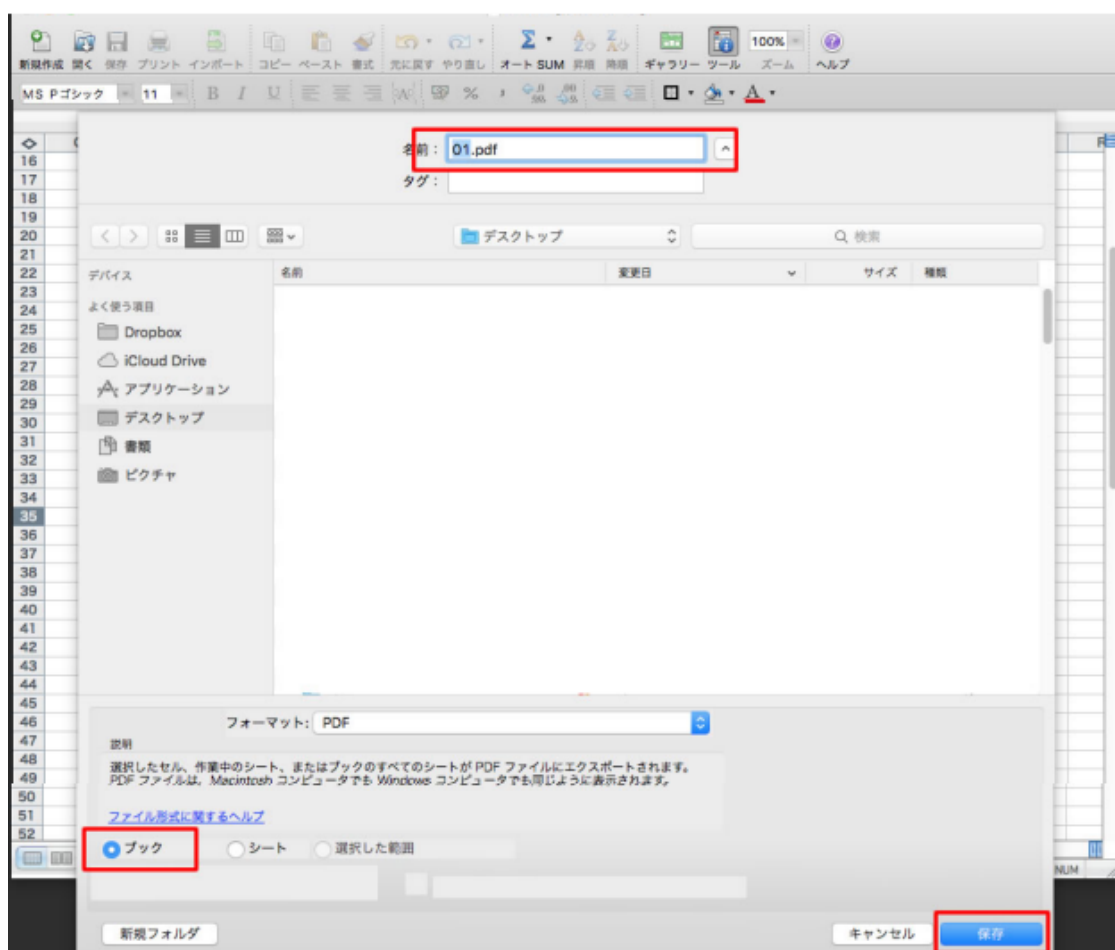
新規作成 開く 保存 プリント インポート コピー ペースト 書式 元に戻す やり直し オート SUM 昇順 降順 ギャラリー ツール 100% ズーム ヘルプ

MS Pゴシック 11 B I U

名前： 01.pdf
タグ：

デスクトップ
検索

デバイス
よく使う項目
Dropbox
iCloud Drive
アプリケーション
デスクトップ
書類
ピクチャ

名前 | 変更日 | サイズ | 種類

16
17
18
19
20
21
22
23
24
25
26
27
28
29
30
31
32
33
34
35
36
37
38
39
40
41
42
43
44
45
46
47
48
49
50
51
52

フォーマット： PDF

説明
選択したセル、作業中のシート、またはブックのすべてのシートが PDF ファイルにエクスポートされます。PDF ファイルは、Macintosh コンピュータでも Windows コンピュータでも同じように表示されます。

ファイル形式に関するヘルプ

ブック
シート
選択した範囲

NUM

新規フォルダ
キャンセル
保存